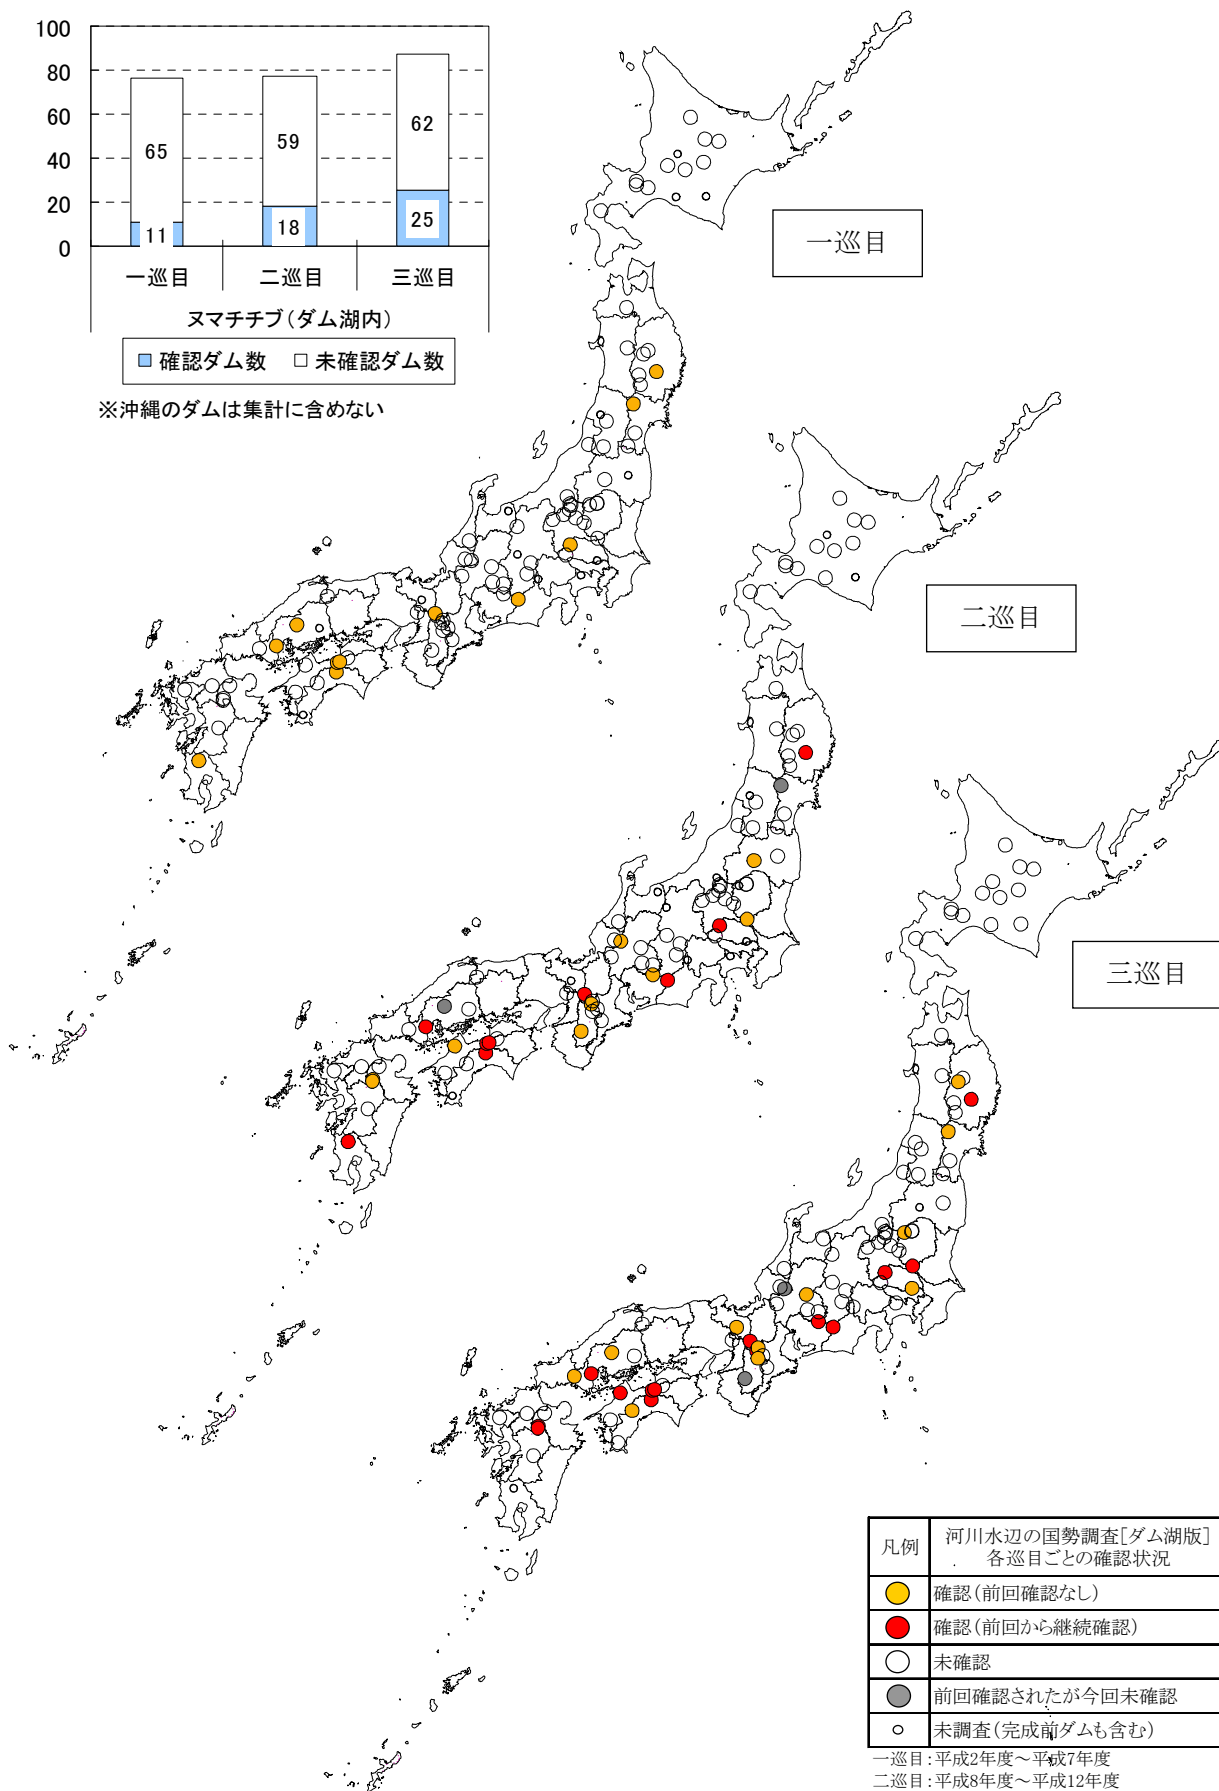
100
80
60
40
20
0

65
11
59
18
62
25

一巡目　二巡目　三巡目

ヌマチチブ（ダム湖内）

確認ダム数　未確認ダム数

※沖縄のダムは集計に含めない

一巡目

二巡目

三巡目

| 凡例 | 河川水辺の国勢調査[ダム湖版] 各巡目ごとの確認状況 |
|---|---|
| | 確認（前回確認なし） |
| | 確認（前回から継続確認） |
| | 未確認 |
| | 前回確認されたが今回未確認 |
| | 未調査（完成前ダムも含む） |

一巡目：平成2年度～平成7年度
二巡目：平成8年度～平成12年度